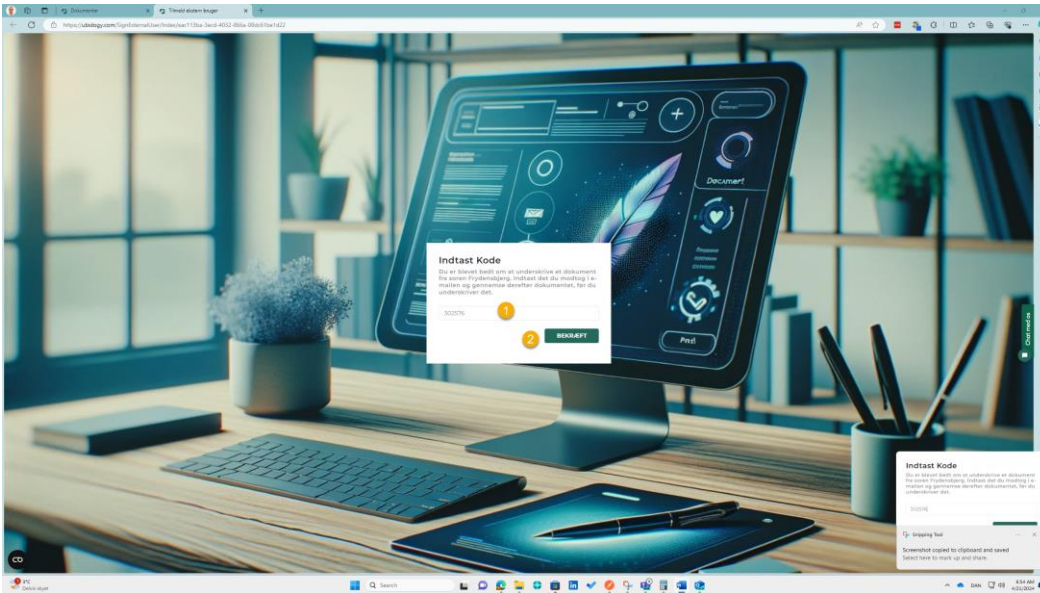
Dokumenter
Tilmeld ekstern bruger
https://ubiology.com/SignExternalUser/Index/eac113ba-3ecd-4052-866a-09dc61be1d22

Indtast Kode
Du er blevet bedt om at underskrive et dokument fra soren Frydensbjerg. Indtast det du modtog i emailen og gennemse derefter dokumentet, før du underskriver det.

302576
1
2
BEKRÆFT

Document

Chat med os

Indtast Kode
Du er blevet bedt om at underskrive et dokument fra soren Frydensbjerg. Indtast det du modtog i emailen og gennemse derefter dokumentet, før du underskriver det.
302576

Snipping Tool
Screenshot copied to clipboard and saved
Select here to mark up and share.

1°C
Delvis skyet
Search
DAN
8:54 AM
4/25/2024